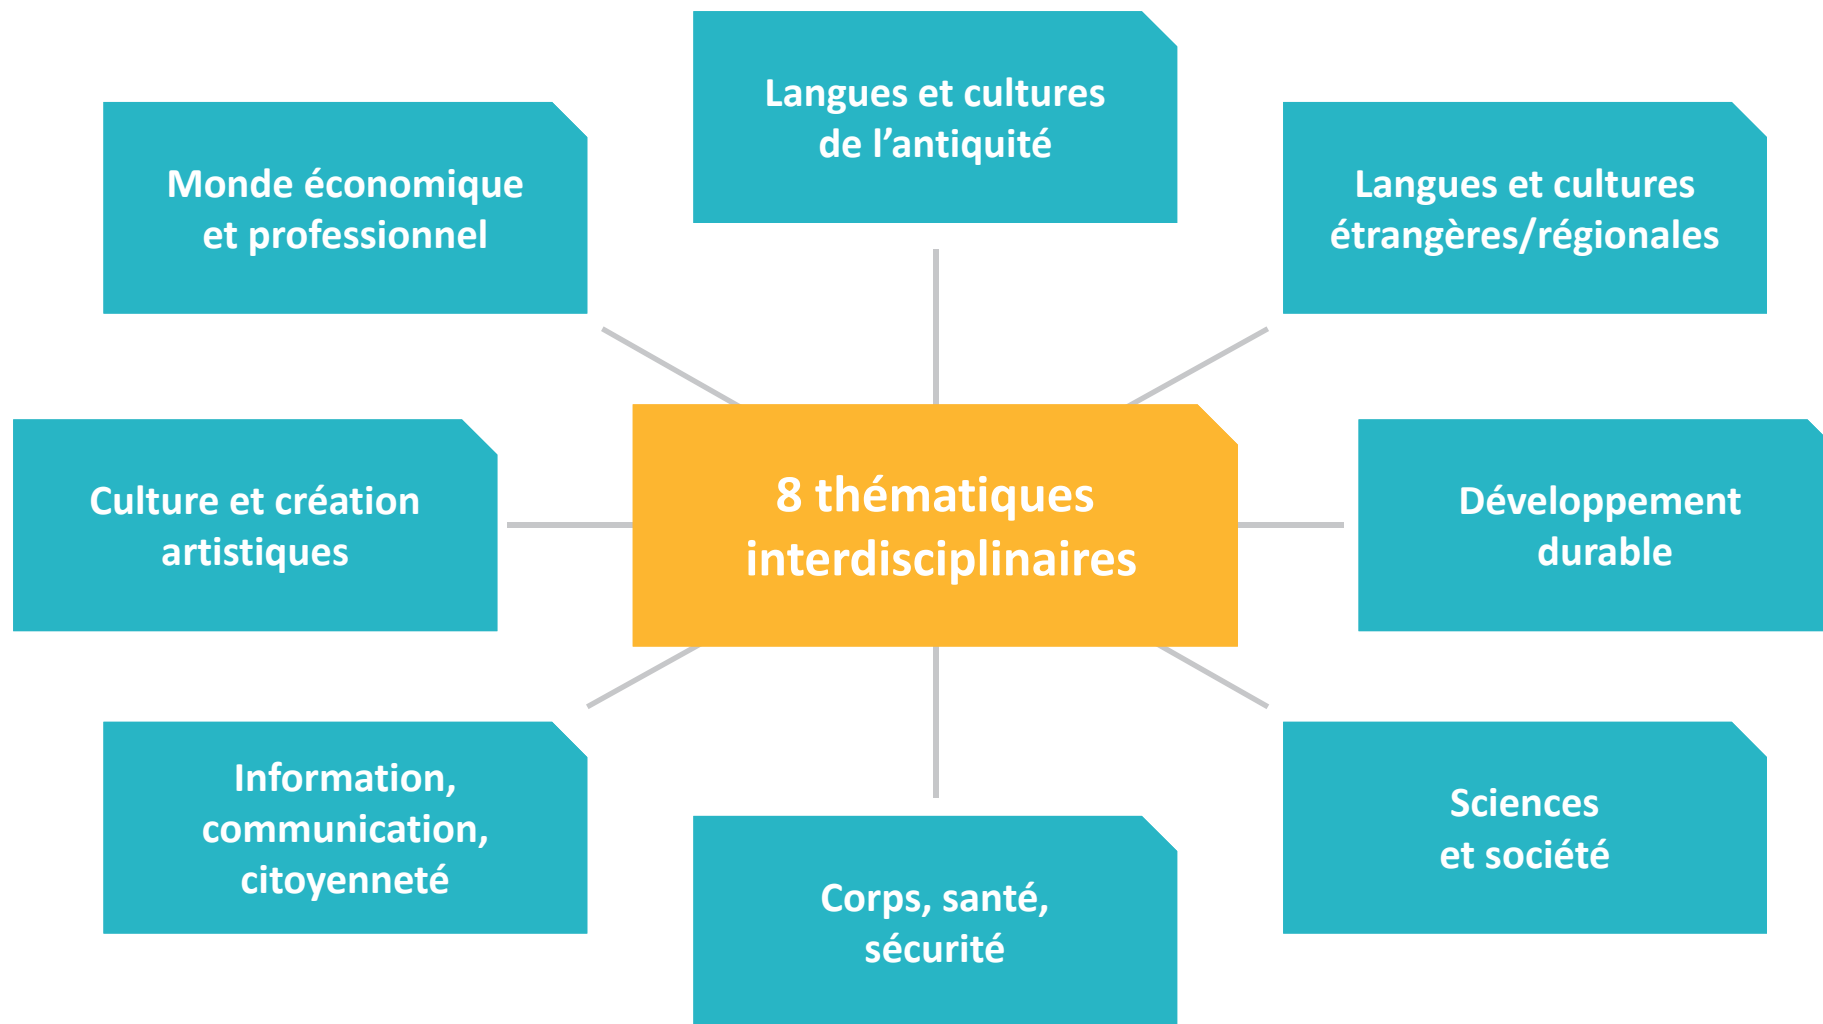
Langues et cultures de l’antiquité

Monde économique et professionnel

Langues et cultures étrangères/régionales

8 thématiques interdisciplinaires

Culture et création artistiques

Développement durable

Information, communication, citoyenneté

Sciences et société

Corps, santé, sécurité